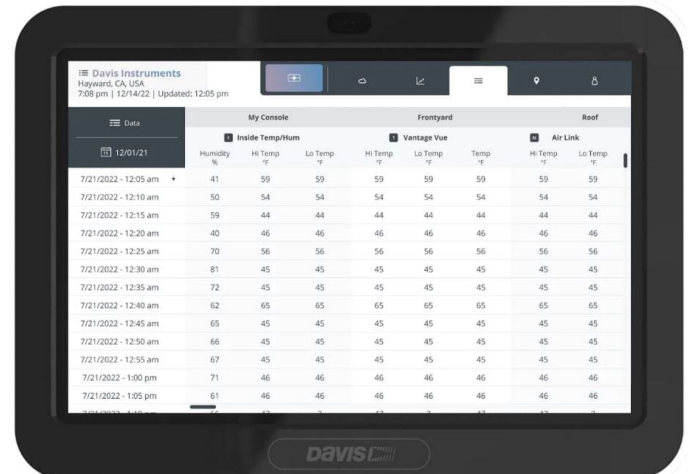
Davis Instruments
Hayward, CA, USA
7:08 pm | 12/14/22 | Updated: 12:05 pm

Data

12/01/21

| | My Console | | | Frontyard | | | Roof | |
|---|---|---|---|---|---|---|---|---|
| | Inside Temp/Hum | | | Vantage Vue | | | Air Link | |
| | Humidity % | Hi Temp °F | Lo Temp °F | Hi Temp °F | Lo Temp °F | Temp °F | Hi Temp °F | Lo Temp °F |
| 7/21/2022 - 12:05 am | 41 | 59 | 59 | 59 | 59 | 59 | 59 | 59 |
| 7/21/2022 - 12:10 am | 50 | 54 | 54 | 54 | 54 | 54 | 54 | 54 |
| 7/21/2022 - 12:15 am | 59 | 44 | 44 | 44 | 44 | 44 | 44 | 44 |
| 7/21/2022 - 12:20 am | 40 | 46 | 46 | 46 | 46 | 46 | 46 | 46 |
| 7/21/2022 - 12:25 am | 70 | 56 | 56 | 56 | 56 | 56 | 56 | 56 |
| 7/21/2022 - 12:30 am | 81 | 45 | 45 | 45 | 45 | 45 | 45 | 45 |
| 7/21/2022 - 12:35 am | 72 | 45 | 45 | 45 | 45 | 45 | 45 | 45 |
| 7/21/2022 - 12:40 am | 62 | 65 | 65 | 65 | 65 | 65 | 65 | 65 |
| 7/21/2022 - 12:45 am | 65 | 45 | 45 | 45 | 45 | 45 | 45 | 45 |
| 7/21/2022 - 12:50 am | 66 | 45 | 45 | 45 | 45 | 45 | 45 | 45 |
| 7/21/2022 - 12:55 am | 67 | 45 | 45 | 45 | 45 | 45 | 45 | 45 |
| 7/21/2022 - 1:00 pm | 71 | 46 | 46 | 46 | 46 | 46 | 46 | 46 |
| 7/21/2022 - 1:05 pm | 61 | 46 | 46 | 46 | 46 | 46 | 46 | 46 |
| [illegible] | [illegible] | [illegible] | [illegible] | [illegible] | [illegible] | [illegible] | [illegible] | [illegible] |

DAVIS